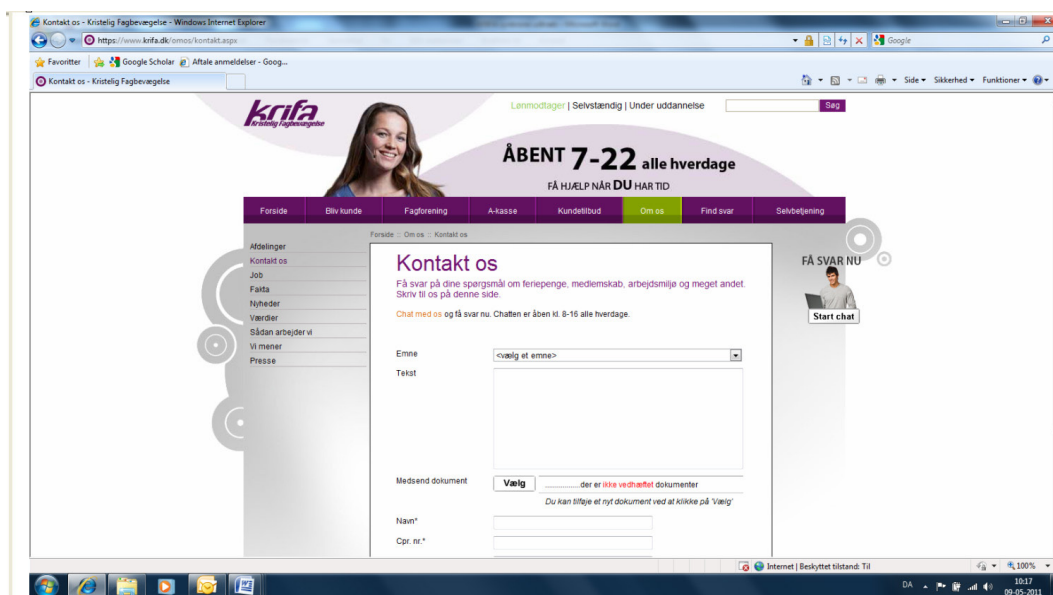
Kontakt os - Kristelig Fagbevægelse - Windows Internet Explorer

https://www.krifa.dk/omos/kontakt.aspx

Google

Favoritter | Google Scholar | Aftale anmeldelser - Goog...

Kontakt os - Kristelig Fagbevægelse

Side ▾ Sikkerhed ▾ Funktioner ▾

krifa Kristelig Fagbevægelse

Lønmodtager | Selvstændig | Under uddannelse

Søg

ÅBENT 7-22 alle hverdage

FÅ HJÆLP NÅR DU HAR TID

Forside | Bliv kunde | Fagforening | A-kasse | Kundetilbud | Om os | Find svar | Selvbetjening

Forside :: Om os :: Kontakt os

Afdelinger
Kontakt os
Job
Fakta
Nyheder
Værdier
Sådan arbejder vi
Vi mener
Presse

Kontakt os

Få svar på dine spørgsmål om feriepenge, medlemskab, arbejdsmiljø og meget andet. Skriv til os på denne side.

Chat med os og få svar nu. Chatten er åben kl. 8-16 alle hverdage.

FÅ SVAR NU

Start chat

Emne <vælg et emne>

Tekst

Medsend dokument Vælg ..............der er ikke vedhæftet dokumenter

Du kan tilføje et nyt dokument ved at klikke på 'Vælg'

Navn*

Cpr. nr.*

Internet | Beskyttet tilstand: Til

100%

DA

10:17
09-05-2011